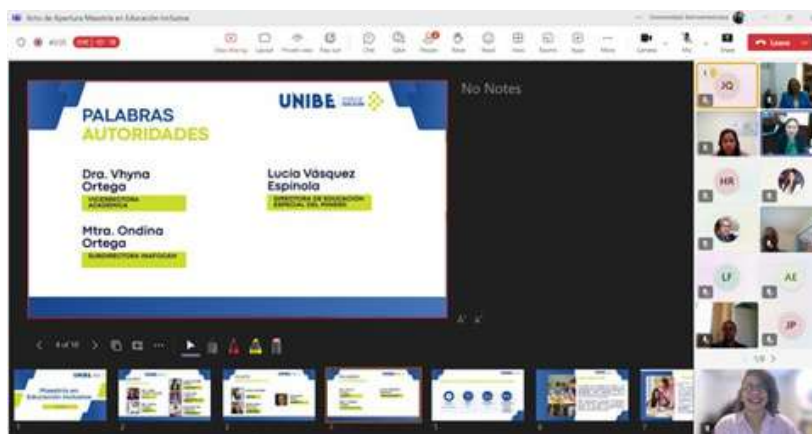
Acto de Apertura Maestría en Educación Inclusiva

Leave

PALABRAS AUTORIDADES

UNIBE

Dra. Vhyna Ortega
VICERRECTORA ACADÉMICA

Lucia Vásquez Espinola
DIRECTORA DE EDUCACIÓN ESPECIAL DEL MINERD

Mtra. Ondina Ortega
SUBDIRECTORA INAFOCAM

No Notes

JQ
HR
LF
AE
JP

Maestría en Educación Inclusiva